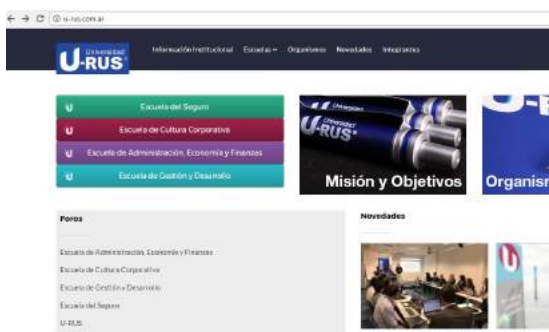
u-rus.com.ar

Universidad U-RUS

Información Institucional Escuelas Organismos Novedades Integrantes

Escuela del Seguro

Escuela de Cultura Corporativa

Escuela de Administración, Economía y Finanzas

Escuela de Gestión y Desarrollo

Universidad U-RUS

Misión y Objetivos

Organism

Foros

Escuela de Administración, Economía y Finanzas

Escuela de Cultura Corporativa

Escuela de Gestión y Desarrollo

Escuela del Seguro

U-RUS

Novedades